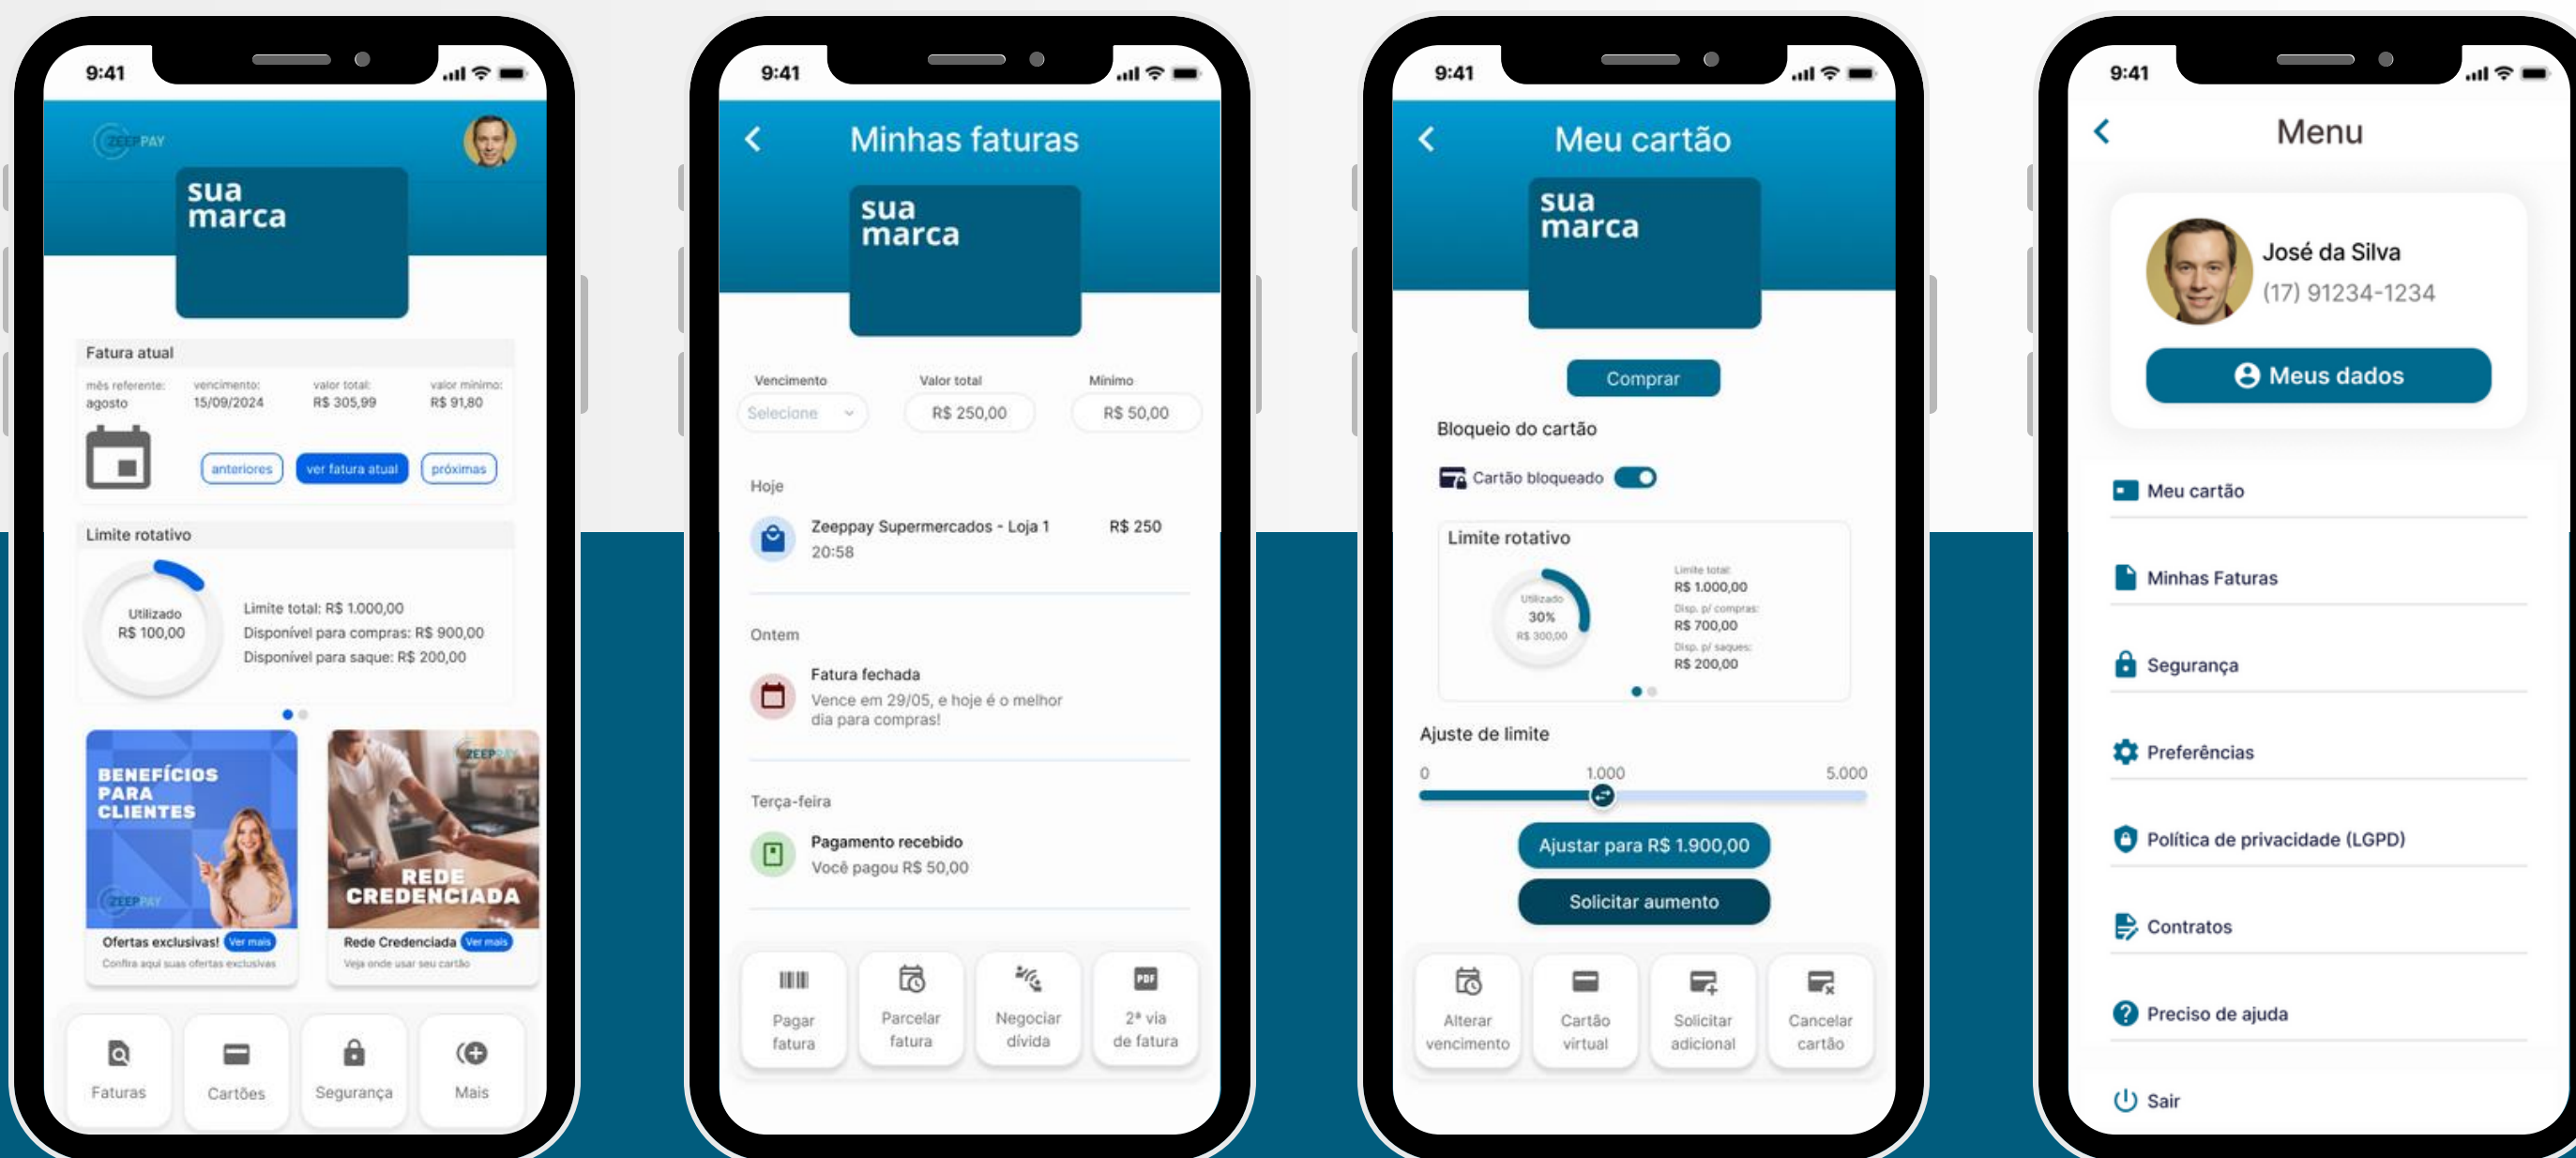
9:41

ZEEPPAY

sua marca

Fatura atual

mês referente: agosto

vencimento: 15/09/2024

valor total: R$ 305,99

valor mínimo: R$ 91,80

anteriores

ver fatura atual

próximas

Limite rotativo

Utilizado R$ 100,00

Limite total: R$ 1.000,00
Disponível para compras: R$ 900,00
Disponível para saque: R$ 200,00

BENEFÍCIOS PARA CLIENTES

ZEEPPAY

Ofertas exclusivas! Ver mais

Confira aqui suas ofertas exclusivas

ZEEPPAY

REDE CREDENCIADA

Rede Credenciada Ver mais

Veja onde usar seu cartão

Faturas

Cartões

Segurança

Mais

9:41

Minhas faturas

sua marca

Vencimento

Selecione

Valor total

R$ 250,00

Mínimo

R$ 50,00

Hoje

Zeeppay Supermercados - Loja 1

20:58

R$ 250

Ontem

Fatura fechada

Vence em 29/05, e hoje é o melhor dia para compras!

Terça-feira

Pagamento recebido

Você pagou R$ 50,00

Pagar fatura

Parcelar fatura

Negociar dívida

PDF

2ª via de fatura

9:41

Meu cartão

sua marca

Comprar

Bloqueio do cartão

Cartão bloqueado

Limite rotativo

Utilizado 30% R$ 300,00

Limite total: R$ 1.000,00

Disp. p/ compras: R$ 700,00

Disp. p/ saques: R$ 200,00

Ajuste de limite

0

1.000

5.000

Ajustar para R$ 1.900,00

Solicitar aumento

Alterar vencimento

Cartão virtual

Solicitar adicional

Cancelar cartão

9:41

Menu

José da Silva

(17) 91234-1234

Meus dados

Meu cartão

Minhas Faturas

Segurança

Preferências

Política de privacidade (LGPD)

Contratos

Preciso de ajuda

Sair